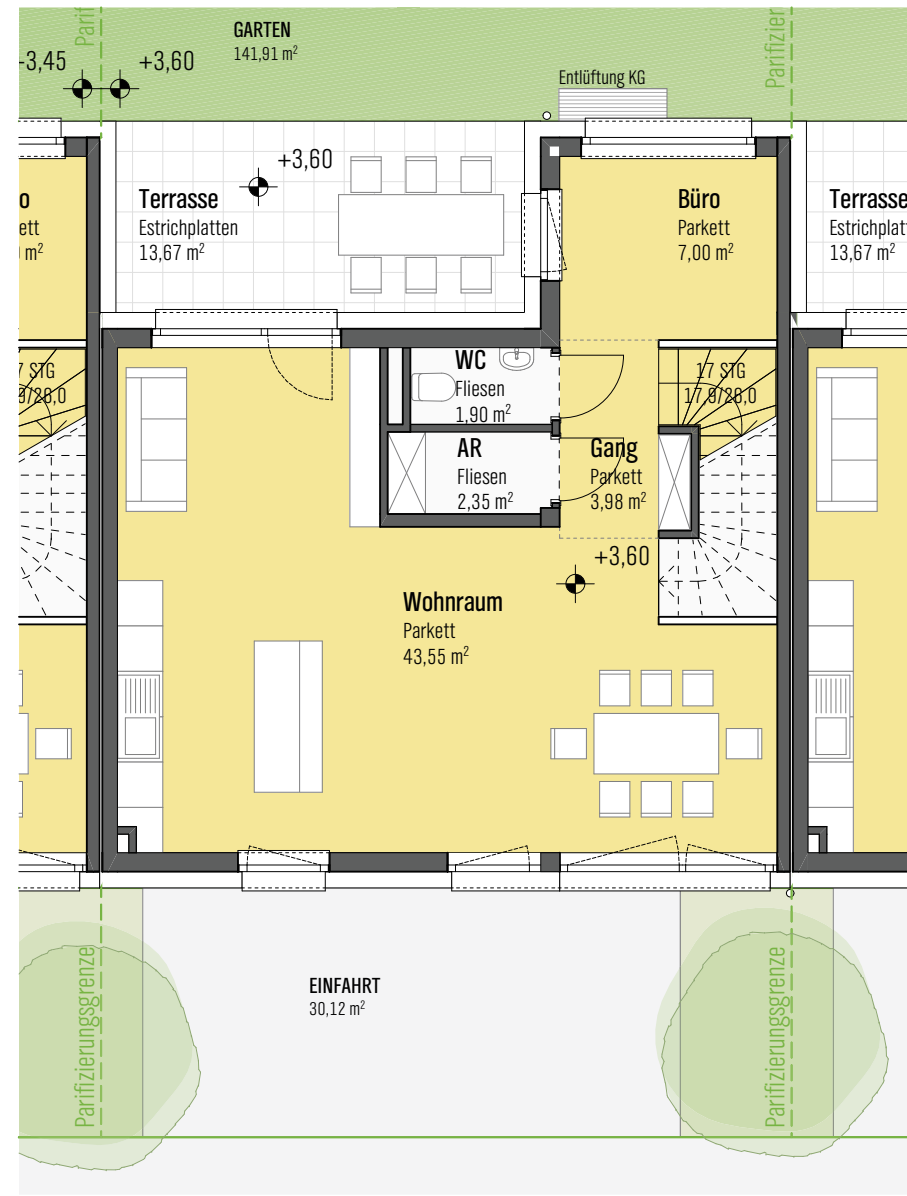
Parifi
GARTEN
$141{,}91\ m^2$
-3,45
+3,60
Entlüftung KG
Parifizier
+3,60
Terrasse
Estrichplatten
$13{,}67\ m^2$
ro
ett
$m^2$
Büro
Parkett
$7{,}00\ m^2$
Terrasse
Estrichplat
$13{,}67\ m^2$
7 STG
9/28,0
WC
Fliesen
$1{,}90\ m^2$
17 STG
17,9/28,0
AR
Fliesen
$2{,}35\ m^2$
Gang
Parkett
$3{,}98\ m^2$
+3,60
Wohnraum
Parkett
$43{,}55\ m^2$
Parifizierungsgrenze
EINFAHRT
$30{,}12\ m^2$
Parifizierungsgrenze